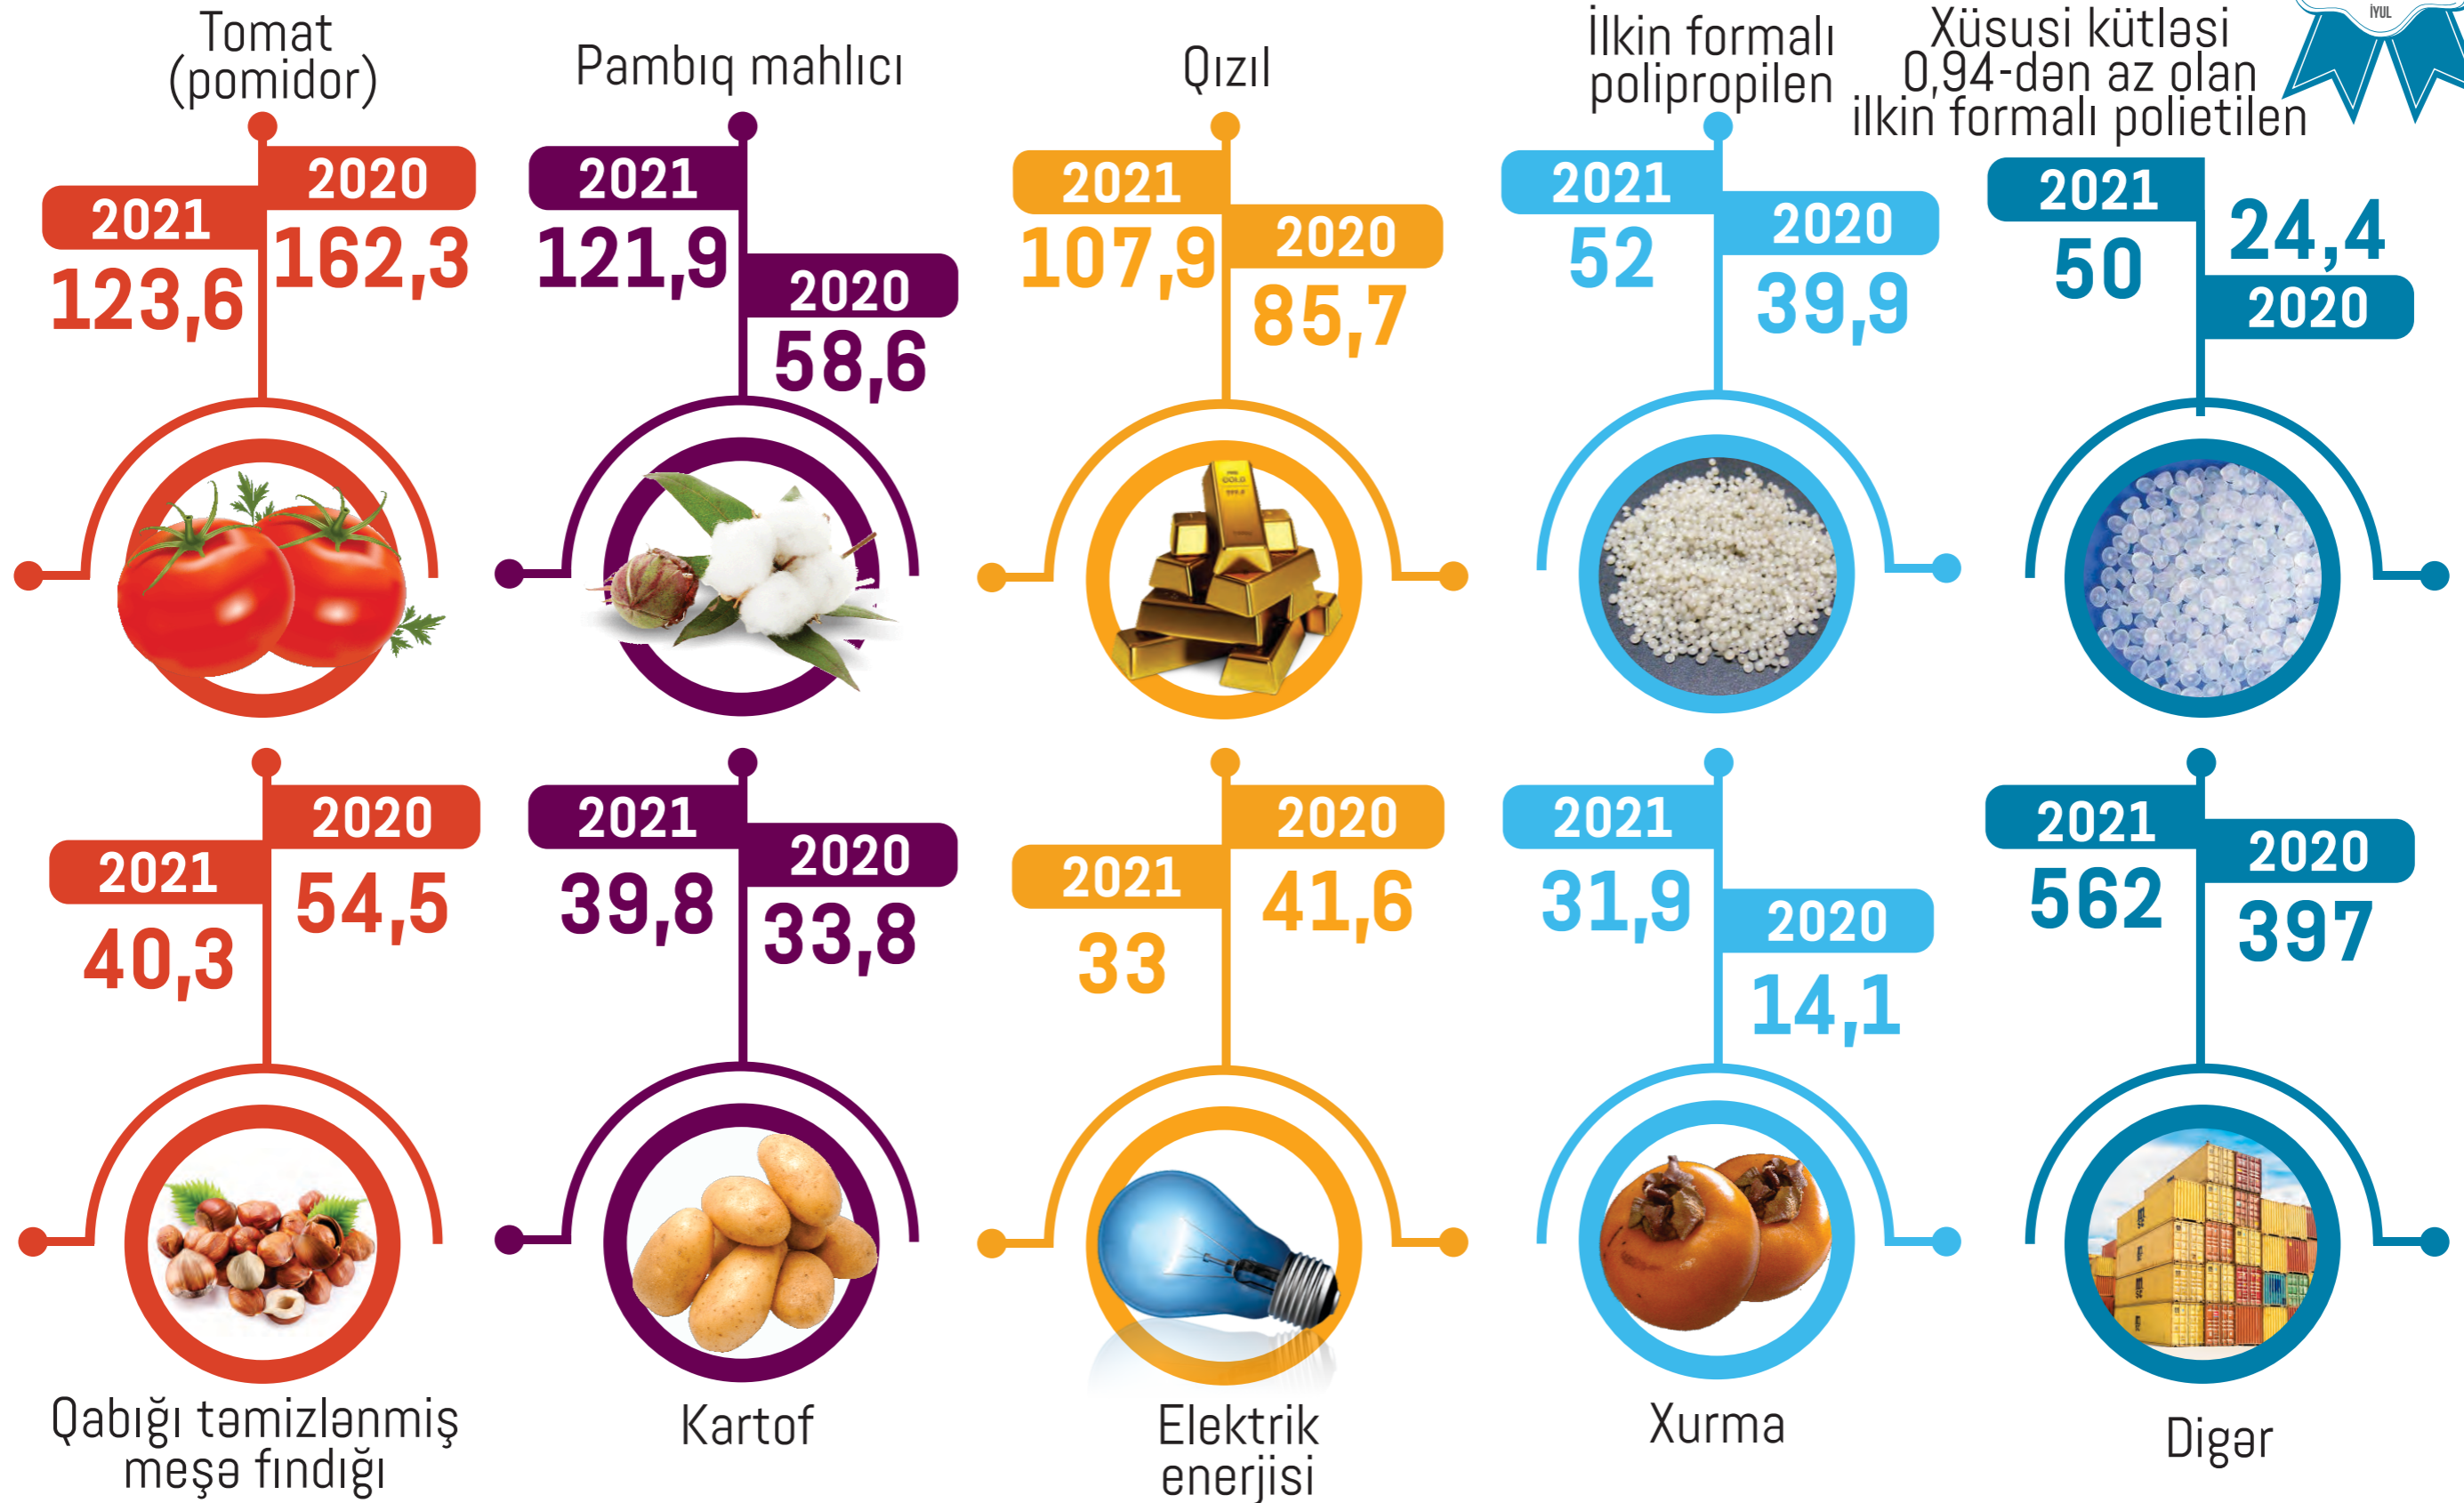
Tomat (pomidor)

2020
162,3
2021
123,6

Pambıq mahlıcı

2021
121,9
2020
58,6

Qızıl

2021
107,9
2020
85,7

İlkin formalı polipropilen

2021
52
2020
39,9

Xüsusi kütləsi 0,94-dən az olan ilkin formalı polietilen

İYUL

2021
50
24,4
2020

2020
54,5
2021
40,3

Qabığı təmizlənmiş meşə fındığı

2021
39,8
2020
33,8

Kartof

2020
41,6
2021
33

Elektrik enerjisi

2021
31,9
2020
14,1

Xurma

2021
562
2020
397

Digər